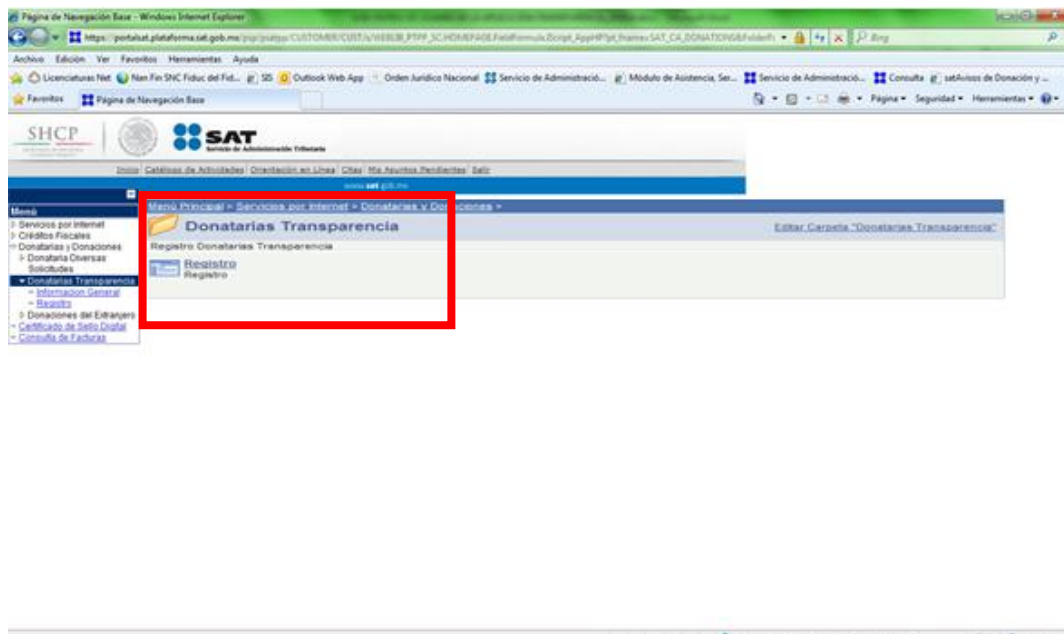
Página de Navegación Base - Windows Internet Explorer

https://portalsat.plataforma.sat.gob.mx/psp/psatpp/CUSTOMER/CUST/s/WEBLIB_PTPP_SC.HOMEPAGE.FieldFormula.Iscript_AppHP?pt_fname=SAT_CA_DONATIONS&folderP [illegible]

Bing

Archivo Edición Ver Favoritos Herramientas Ayuda

Licenciaturas Net | Nan Fin SNC Fiduc del Fid... | SIS | Outlook Web App | Orden Jurídico Nacional | Servicio de Administració... | Módulo de Asistencia, Ser... | Servicio de Administració... | Consulta | satAvisos de Donación y ...

Favoritos | Página de Navegación Base

Página ▾ Seguridad ▾ Herramientas ▾

SHCP

SAT Servicio de Administración Tributaria

Inicio | Catálogos de Actividades | Orientación en Línea | Citas | Mis Asuntos Pendientes | Salir

www.sat.gob.mx

Menú
Servicios por Internet
Créditos Fiscales
Donatarias y Donaciones
Donataria Diversas Solicitudes
Donatarias Transparencia
Informacion General
Registro
Donaciones del Extranjero
Certificado de Sello Digital
Consulta de Facturas

Menú Principal > Servicios por Internet > Donatarias y Donaciones >

Donatarias Transparencia

Editar Carpeta "Donatarias Transparencia"

Registro Donatarias Transparencia

Registro
Registro